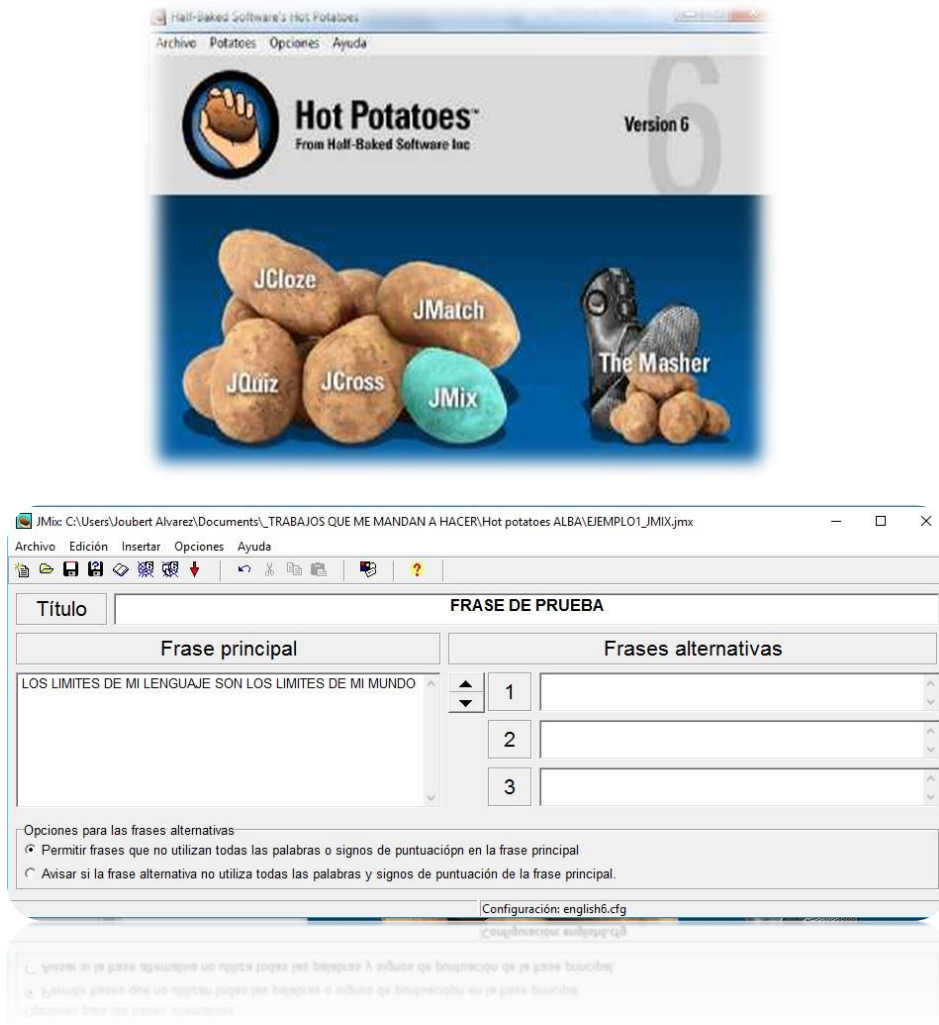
Half-Baked Software's Hot Potatoes

Archivo Potatoes Opciones Ayuda

Hot Potatoes™
From Half-Baked Software Inc

Version 6

6

JCloze
JMatch
JQuiz
JCross
JMix
The Masher

JMix: C:\Users\Joubert Alvarez\Documents\_TRABAJOS QUE ME MANDAN A HACER\Hot potatoes ALBA\EJEMPLO1_JMIX.jmx

Archivo Edición Insertar Opciones Ayuda

Título
FRASE DE PRUEBA

Frase principal
Frases alternativas

LOS LIMITES DE MI LENGUAJE SON LOS LIMITES DE MI MUNDO

1
2
3

Opciones para las frases alternativas
Permitir frases que no utilizan todas las palabras o signos de puntuaciópn en la frase principal
Avisar si la frase alternativa no utiliza todas las palabras y signos de puntuación de la frase principal.

Configuración: english6.cfg